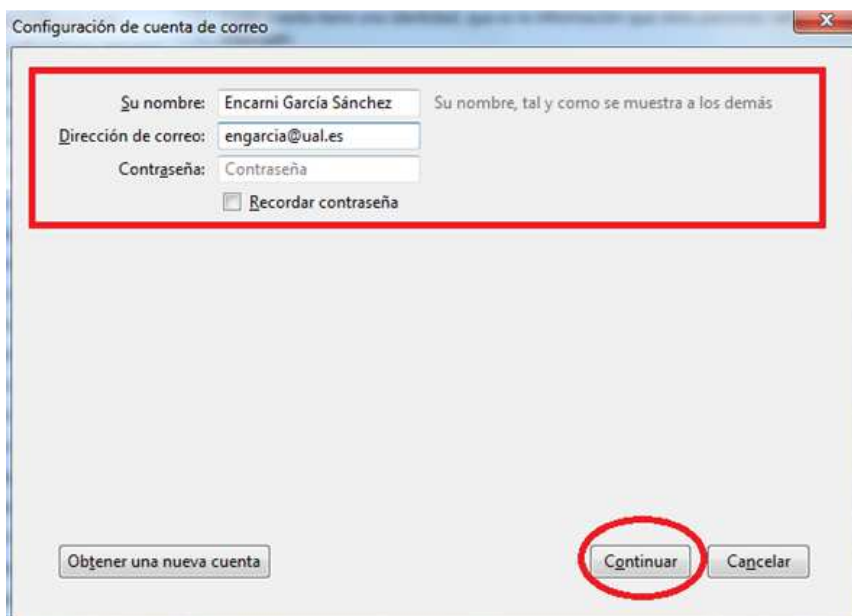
Configuración de cuenta de correo

Su nombre: Encarni García Sánchez Su nombre, tal y como se muestra a los demás
Dirección de correo: engarcia@ual.es
Contraseña: Contraseña
Recordar contraseña

Obtener una nueva cuenta

Continuar Cancelar